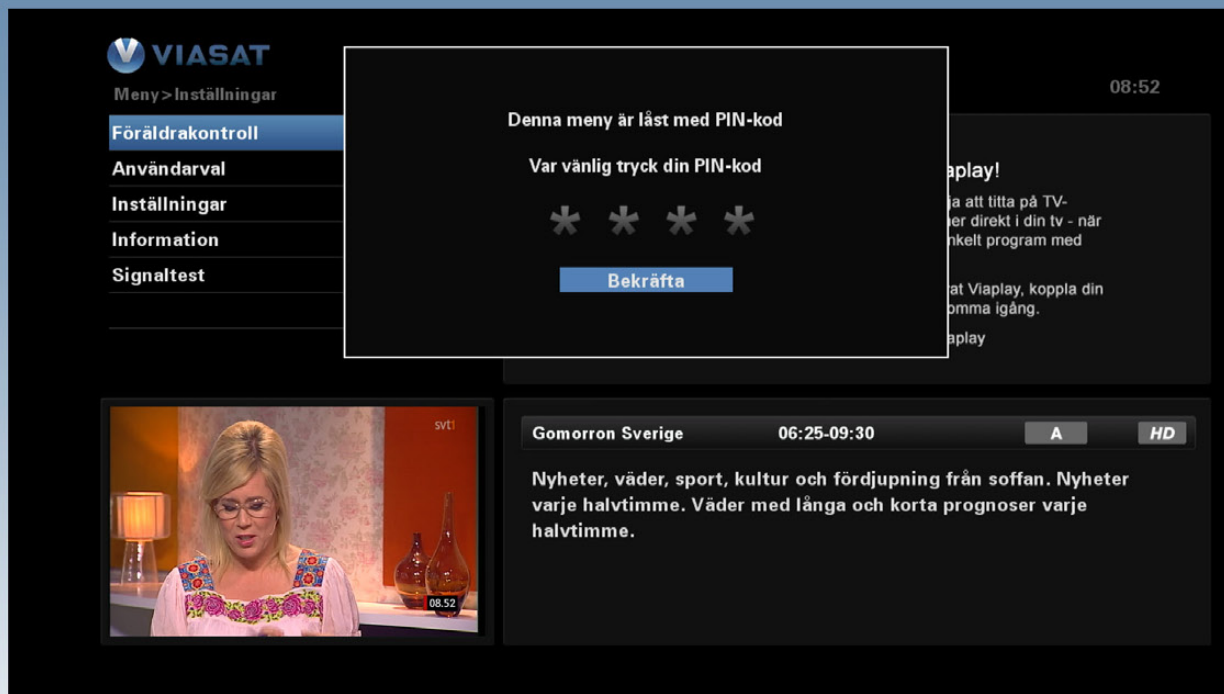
VIASAT
Meny>Inställningar

08:52

Föräldrakontroll
Användarval
Inställningar
Information
Signaltest

Denna meny är låst med PIN-kod

Var vänlig tryck din PIN-kod

* * * *

Bekräfta

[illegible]aplay!
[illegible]ja att titta på TV-
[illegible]er direkt i din tv - när
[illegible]nkelt program med

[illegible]at Viaplay, koppla din
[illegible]omma igång.

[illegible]aplay

svt1

08.52

Gomorron Sverige 06:25-09:30 A HD

Nyheter, väder, sport, kultur och fördjupning från soffan. Nyheter varje halvtimme. Väder med långa och korta prognoser varje halvtimme.